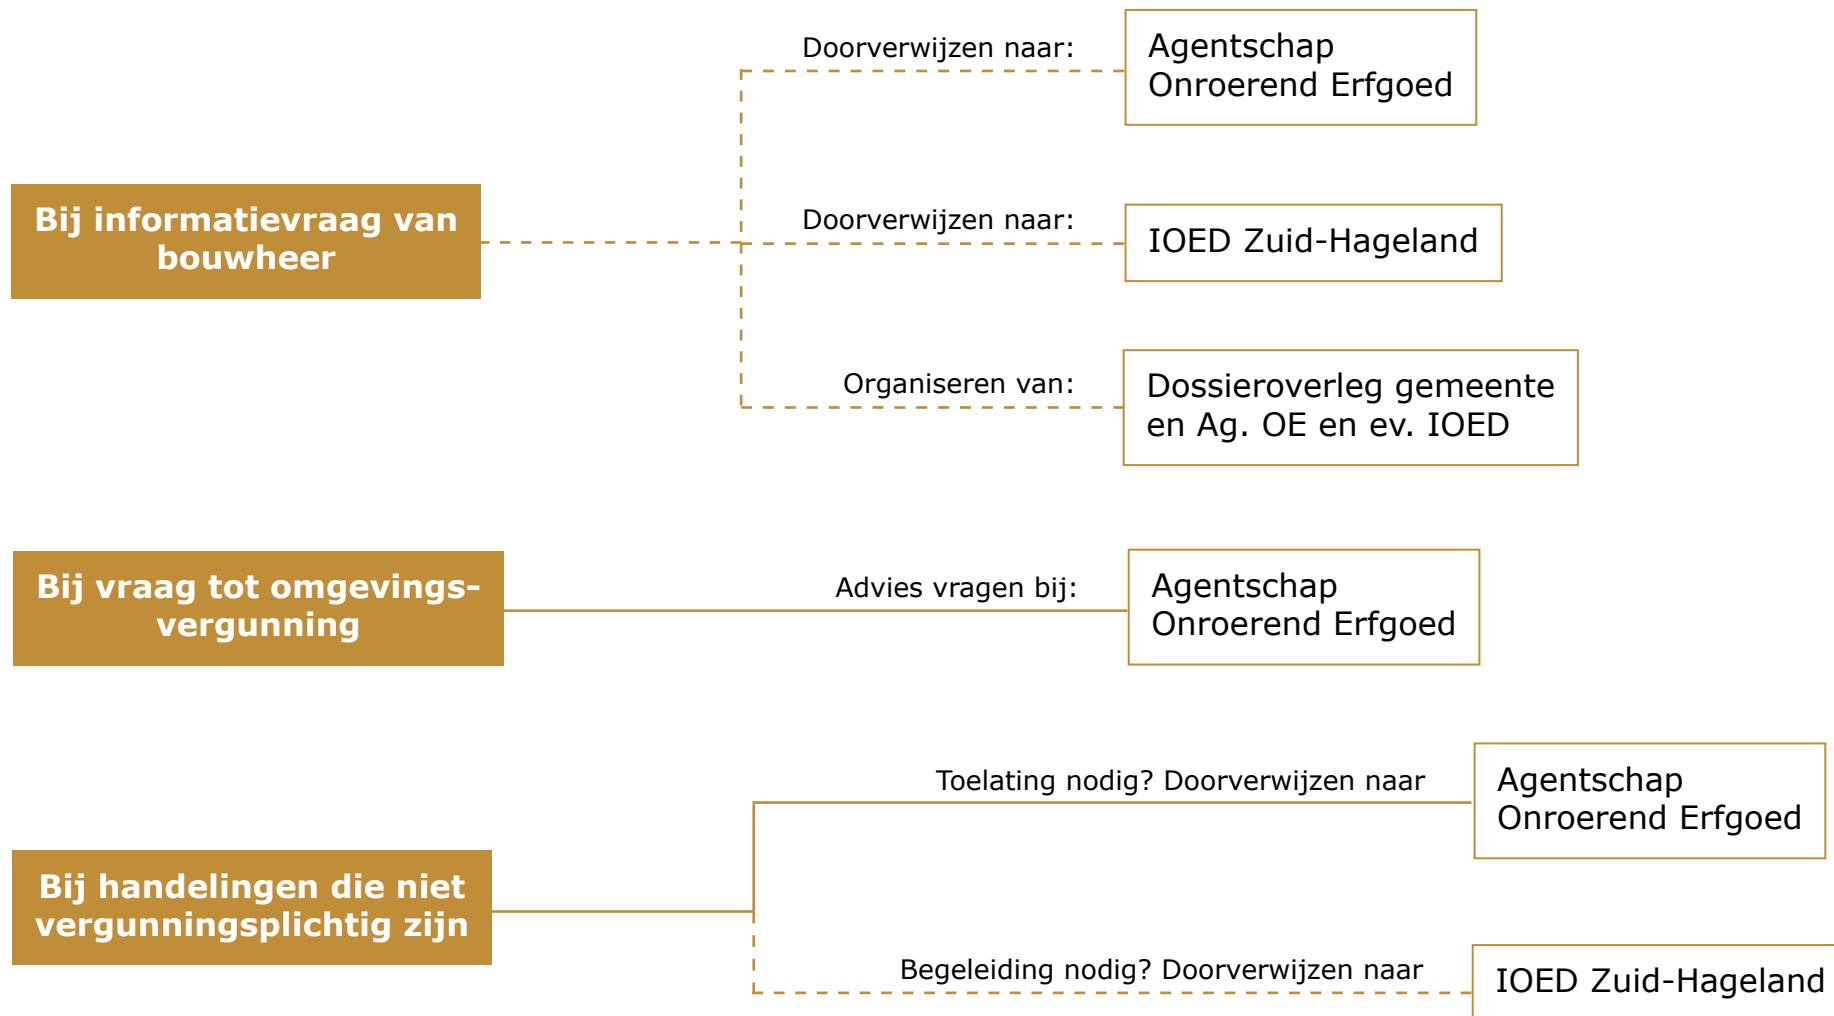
Bij informatievraag van bouwheer

Doorverwijzen naar:

Agentschap Onroerend Erfgoed

Doorverwijzen naar:

IOED Zuid-Hageland

Organiseren van:

Dossieroverleg gemeente en Ag. OE en ev. IOED

Bij vraag tot omgevingsvergunning

Advies vragen bij:

Agentschap Onroerend Erfgoed

Bij handelingen die niet vergunningsplichtig zijn

Toelating nodig? Doorverwijzen naar

Agentschap Onroerend Erfgoed

Begeleiding nodig? Doorverwijzen naar

IOED Zuid-Hageland